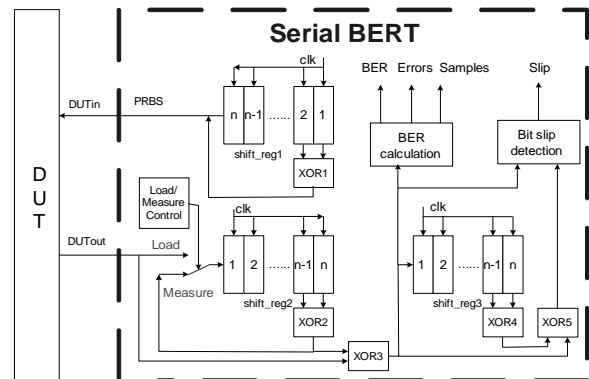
Serial BERT

D
U
T

DUTin

PRBS

clk

n | n-1 | ...... | 2 | 1

shift_reg1

XOR1

BER Errors Samples

Slip

BER calculation

Bit slip detection

Load/ Measure Control

clk

DUTout

Load

Measure

1 | 2 | ...... | n-1 | n

shift_reg2

XOR2

clk

1 | 2 | ...... | n-1 | n

shift_reg3

XOR4

XOR5

XOR3